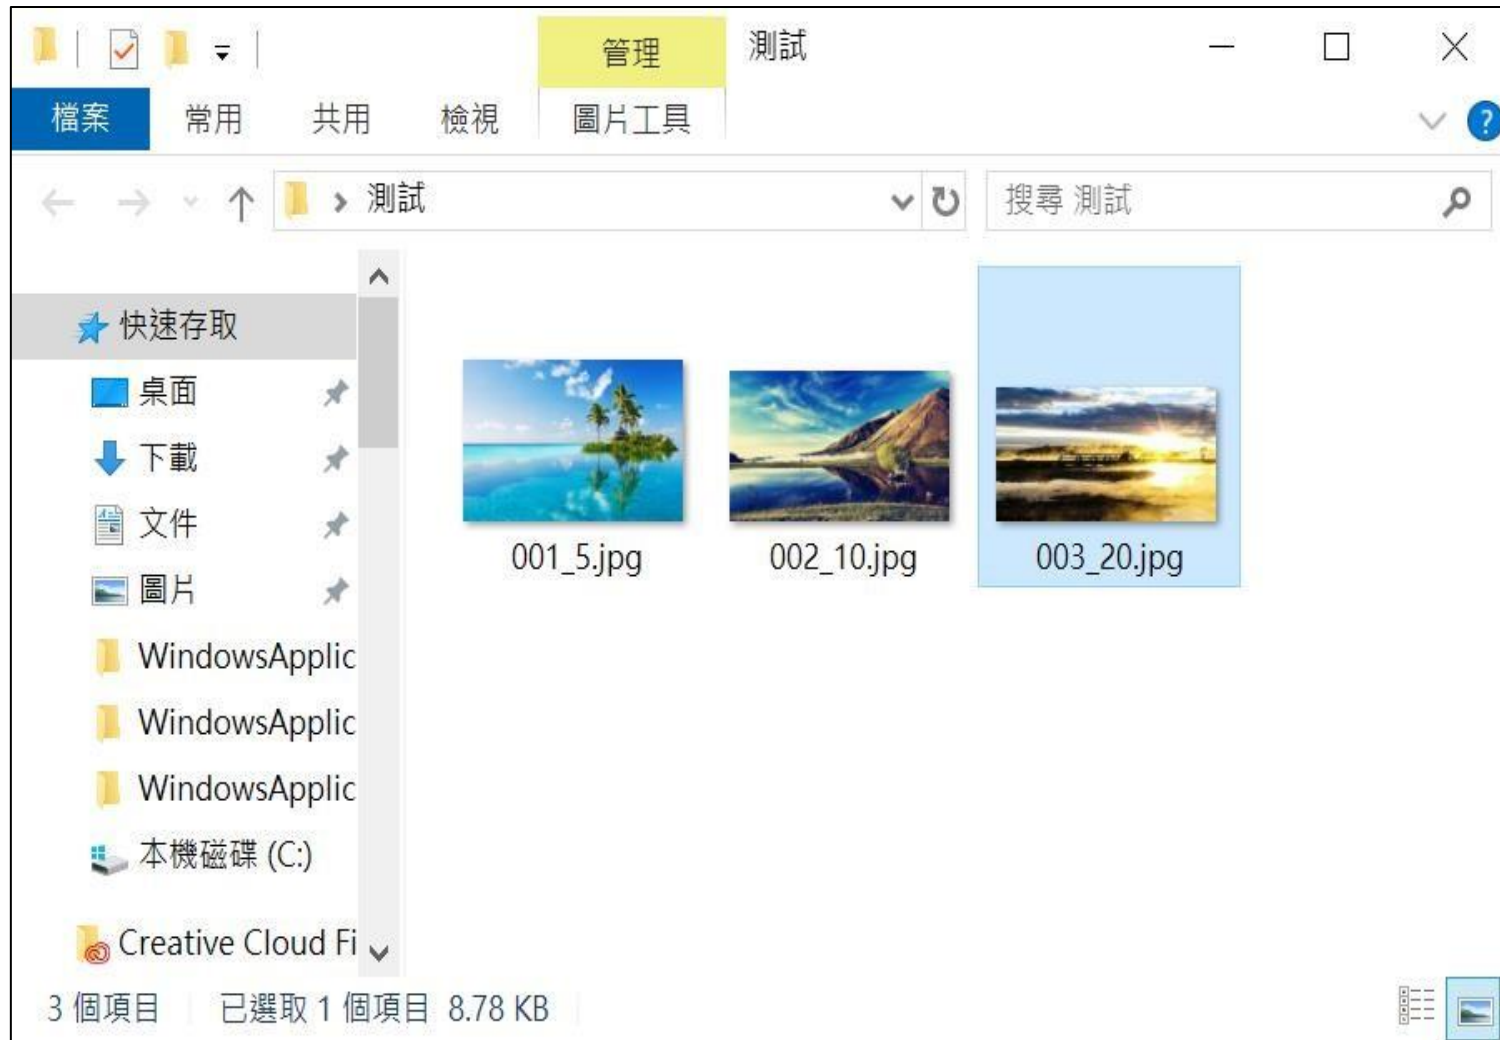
管理 測試

檔案 常用 共用 檢視 圖片工具

› 測試

搜尋 測試

快速存取

桌面

下載

文件

圖片

WindowsApplic

WindowsApplic

WindowsApplic

本機磁碟 (C:)

Creative Cloud Fi

001_5.jpg

002_10.jpg

003_20.jpg

3 個項目 已選取 1 個項目 8.78 KB